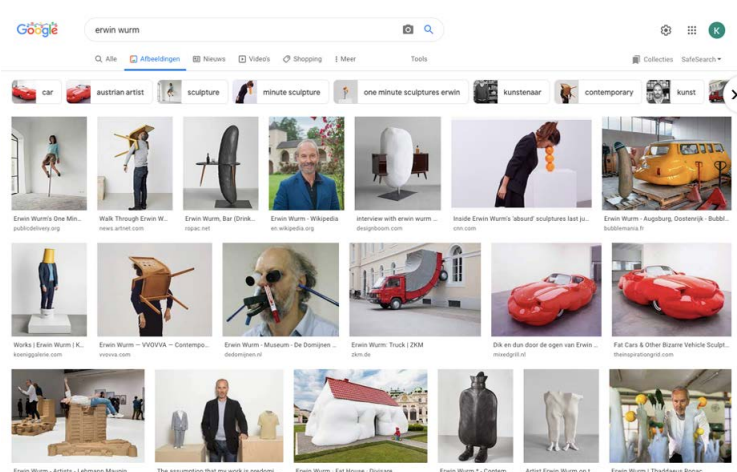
Google

erwin wurm

Alle Afbeeldingen Nieuws Video's Shopping Meer Tools

Collecties SafeSearch

K

car austrian artist sculpture minute sculpture one minute sculptures erwin kunstenaar contemporary kunst

Erwin Wurm's One Min... publicdelivery.org

Walk Through Erwin W... news.artnet.com

Erwin Wurm, Bar (Drink... rspac.net

Erwin Wurm - Wikipedia en.wikipedia.org

interview with erwin wurm ... designboom.com

Inside Erwin Wurm's 'absurd' sculptures last ju... cnn.com

Erwin Wurm - Augsburg, Oostenrijk - Bubbl... bubblemania.fr

Works | Erwin Wurm | K... koeniggalerie.com

Erwin Wurm — VVOVVA — Contempo... vvovva.com

Erwin Wurm - Museum - De Domijnen ... dedomijnen.nl

Erwin Wurm: Truck | ZKM zkm.de

Dik en dun door de ogen van Erwin ... mixedgrill.nl

Fat Cars & Other Bizarre Vehicle Sculpt... theinspirationgrid.com

Erwin Wurm - Artists - Lehmann Maupin

The assumption that my work is predomi...

Erwin Wurm - Fat House - Dysiare...

Erwin Wurm * - Contem...

Artist Erwin Wurm on t...

Erwin Wurm | Thaddaeus Ropac